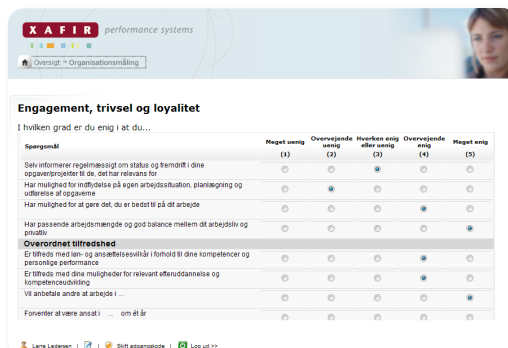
XAFIR performance systems

Oversigt > Organisationsmåling

Engagement, trivsel og loyalitet

I hvilken grad er du enig i at du...

| Spørgsmål | Meget uenig (1) | Overvejende uenig (2) | Hverken enig eller uenig (3) | Overvejende enig (4) | Meget enig (5) |
|---|---|---|---|---|---|
| Selv informerer regelmæssigt om status og fremdrift i dine opgaver/projekter til de, det har relevans for | | | | | |
| Har mulighed for indflydelse på egen arbejdssituation, planlægning og udførelse af opgaverne | | | | | |
| Har mulighed for at gøre det, du er bedst til på dit arbejde | | | | | |
| Har passende arbejdsmængde og god balance mellem dit arbejdsliv og privatliv | | | | | |
| Overordnet tilfredshed | | | | | |
| Er tilfreds med løn- og ansættelsesvilkår i forhold til dine kompetencer og personlige performance | | | | | |
| Er tilfreds med dine muligheder for relevant efteruddannelse og kompetenceudvikling | | | | | |
| Vil anbefale andre at arbejde i ... | | | | | |
| Forventer at være ansat i ... om ét år | | | | | |

Lene Ledersen | | Skift adgangskode | Log ud >>